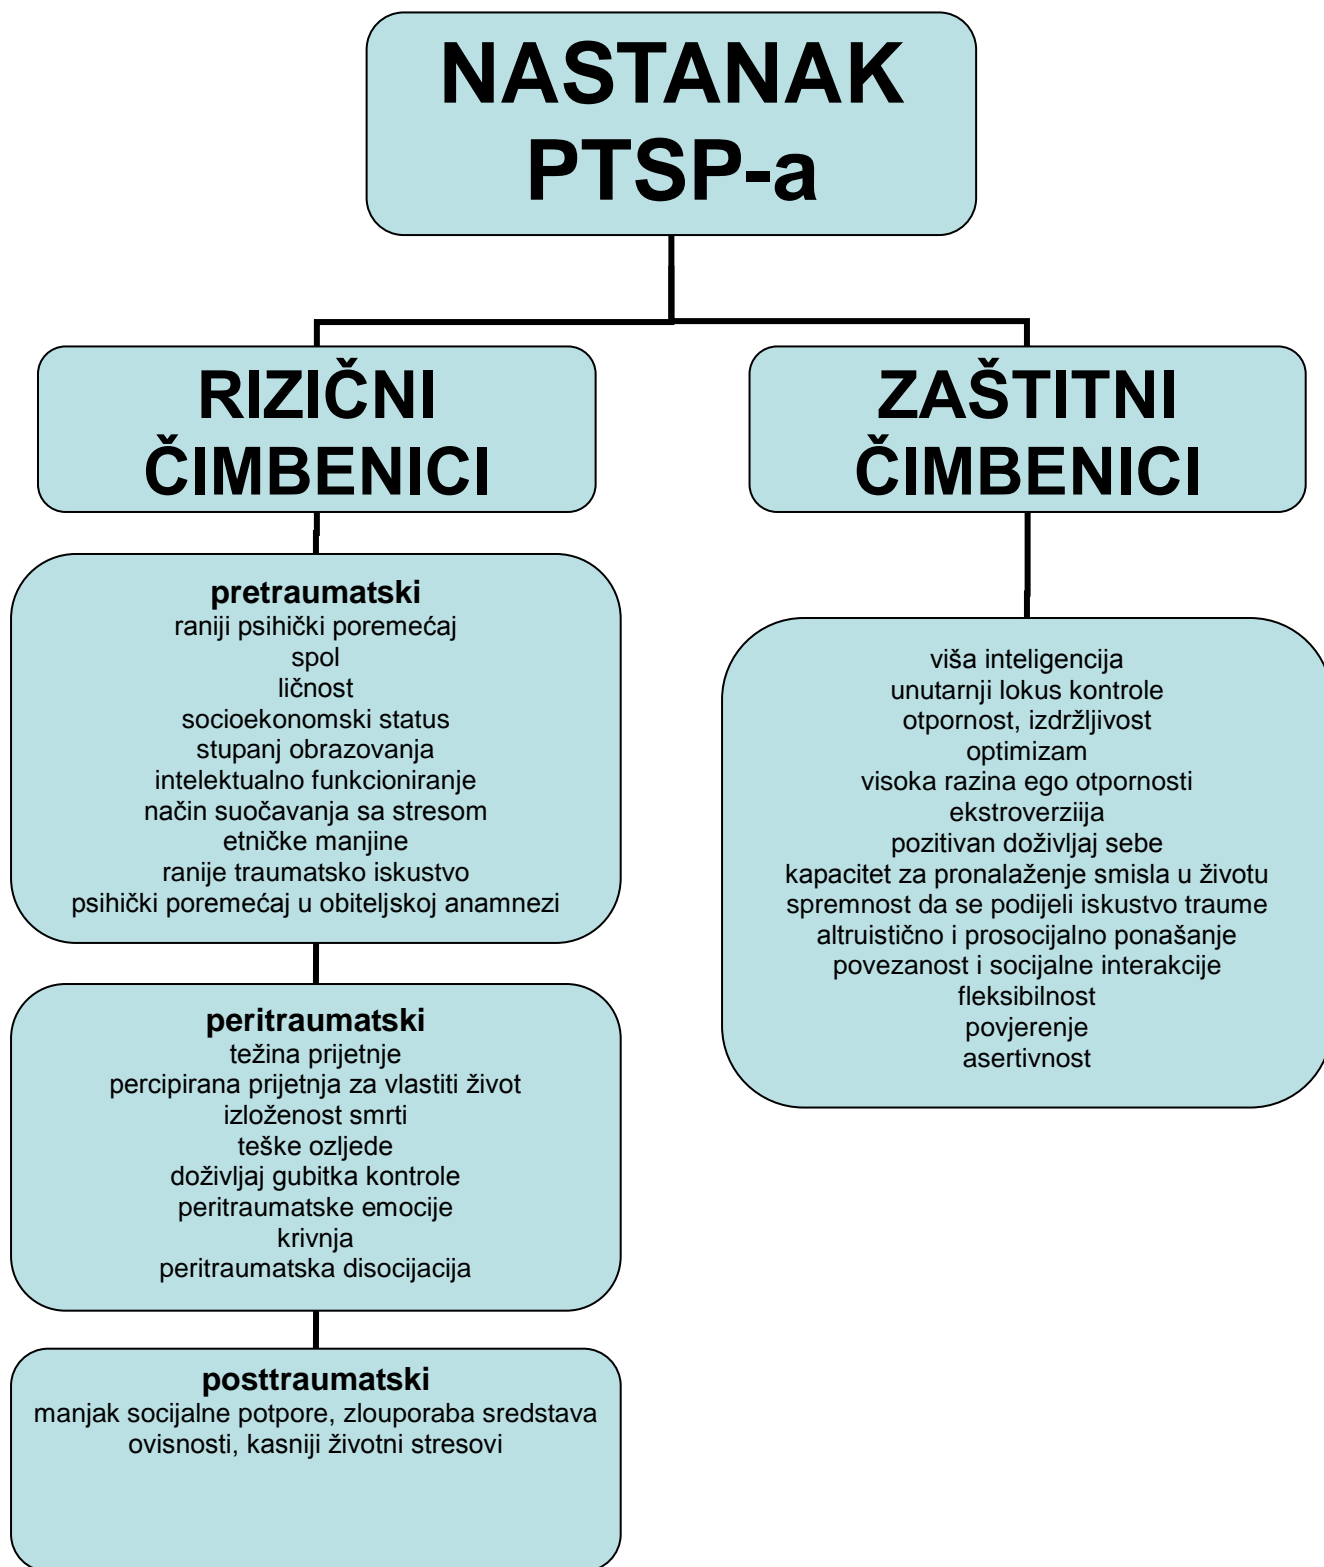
NASTANAK PTSP-a

RIZIČNI ČIMBENICI

ZAŠTITNI ČIMBENICI

pretraumatski
raniji psihički poremećaj
spol
ličnost
socioekonomski status
stupanj obrazovanja
intelektualno funkcioniranje
način suočavanja sa stresom
etničke manjine
ranije traumatsko iskustvo
psihički poremećaj u obiteljskoj anamnezi

peritraumatski
težina prijetnje
percipirana prijetnja za vlastiti život
izloženost smrti
teške ozljede
doživljaj gubitka kontrole
peritraumatske emocije
krivnja
peritraumatska disocijacija

posttraumatski
manjak socijalne potpore, zlouporaba sredstava ovisnosti, kasniji životni stresovi

viša inteligencija
unutarnji lokus kontrole
otpornost, izdržljivost
optimizam
visoka razina ego otpornosti
ekstroverziija
pozitivan doživljaj sebe
kapacitet za pronalaženje smisla u životu
spremnost da se podijeli iskustvo traume
altruistično i prosocijalno ponašanje
povezanost i socijalne interakcije
fleksibilnost
povjerenje
asertivnost